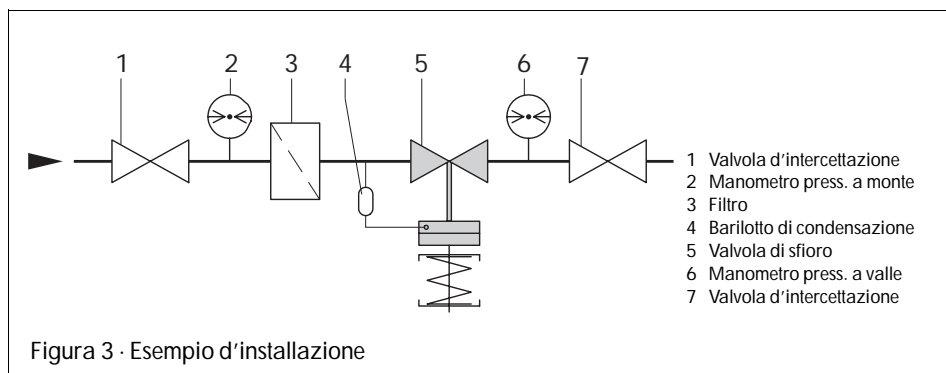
1 2 3 4 5 6 7

1 Valvola d'intercettazione
2 Manometro press. a monte
3 Filtro
4 Barilotto di condensazione
5 Valvola di sfioro
6 Manometro press. a valle
7 Valvola d'intercettazione

Figura 3 · Esempio d'installazione